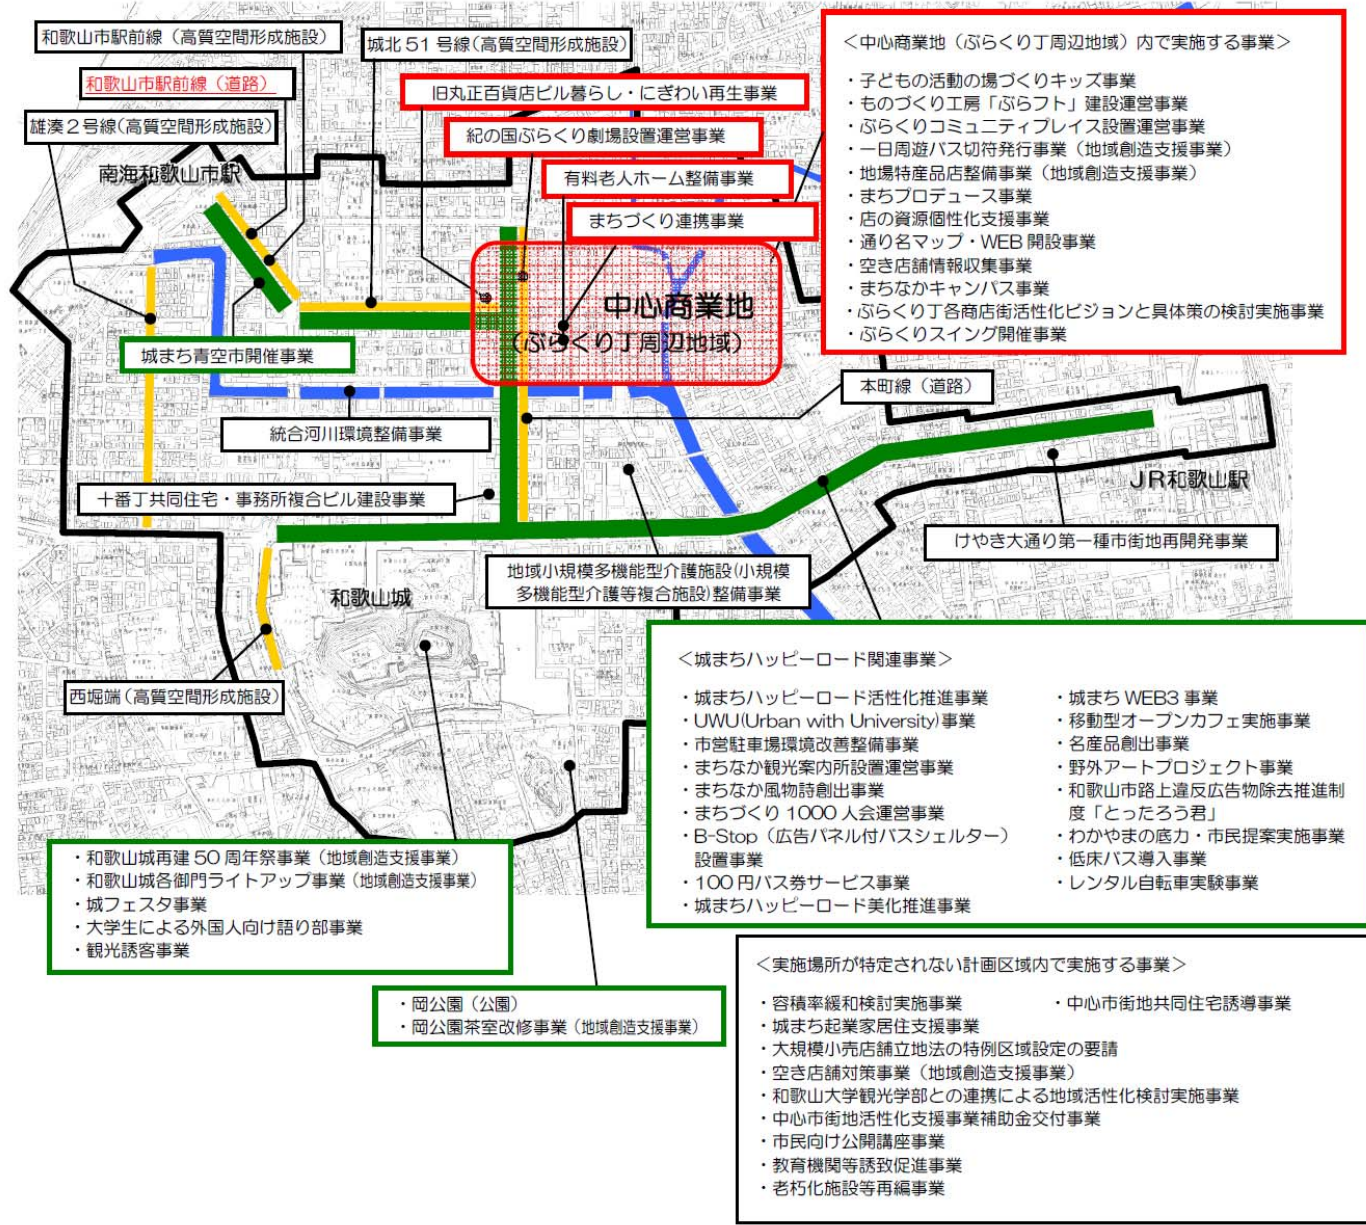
和歌山市駅前線（高質空間形成施設）

和歌山市駅前線（道路）

雄湊２号線（高質空間形成施設）

南海和歌山市駅

城北 51 号線（高質空間形成施設）

旧丸正百貨店ビル暮らし・にぎわい再生事業

紀の国ぶらくり劇場設置運営事業

有料老人ホーム整備事業

まちづくり連携事業

＜中心商業地（ぶらくり丁周辺地域）内で実施する事業＞

・子どもの活動の場づくりキッズ事業
・ものづくり工房「ぶらフト」建設運営事業
・ぶらくりコミュニティプレイス設置運営事業
・一日周遊バス切符発行事業（地域創造支援事業）
・地場特産品店整備事業（地域創造支援事業）
・まちプロデュース事業
・店の資源個性化支援事業
・通り名マップ・WEB 開設事業
・空き店舗情報収集事業
・まちなかキャンパス事業
・ぶらくり丁各商店街活性化ビジョンと具体策の検討実施事業
・ぶらくりスイング開催事業

中心商業地
（ぶらくり丁周辺地域）

城まち青空市開催事業

本町線（道路）

統合河川環境整備事業

十番丁共同住宅・事務所複合ビル建設事業

JR和歌山駅

けやき大通り第一種市街地再開発事業

地域小規模多機能型介護施設(小規模多機能型介護等複合施設)整備事業

和歌山城

西堀端（高質空間形成施設）

＜城まちハッピーロード関連事業＞

・城まちハッピーロード活性化推進事業
・UWU(Urban with University)事業
・市営駐車場環境改善整備事業
・まちなか観光案内所設置運営事業
・まちなか風物詩創出事業
・まちづくり 1000 人会運営事業
・B-Stop（広告パネル付バスシェルター）設置事業
・100 円バス券サービス事業
・城まちハッピーロード美化推進事業

・城まち WEB3 事業
・移動型オープンカフェ実施事業
・名産品創出事業
・野外アートプロジェクト事業
・和歌山市路上違反広告物除去推進制度「とったろう君」
・わかやまの底力・市民提案実施事業
・低床バス導入事業
・レンタル自転車実験事業

・和歌山城再建 50 周年祭事業（地域創造支援事業）
・和歌山城各御門ライトアップ事業（地域創造支援事業）
・城フェスタ事業
・大学生による外国人向け語り部事業
・観光誘客事業

・岡公園（公園）
・岡公園茶室改修事業（地域創造支援事業）

＜実施場所が特定されない計画区域内で実施する事業＞

・容積率緩和検討実施事業
・城まち起業家居住支援事業
・大規模小売店舗立地法の特例区域設定の要請
・空き店舗対策事業（地域創造支援事業）
・和歌山大学観光学部との連携による地域活性化検討実施事業
・中心市街地活性化支援事業補助金交付事業
・市民向け公開講座事業
・教育機関等誘致促進事業
・老朽化施設等再編事業

・中心市街地共同住宅誘導事業